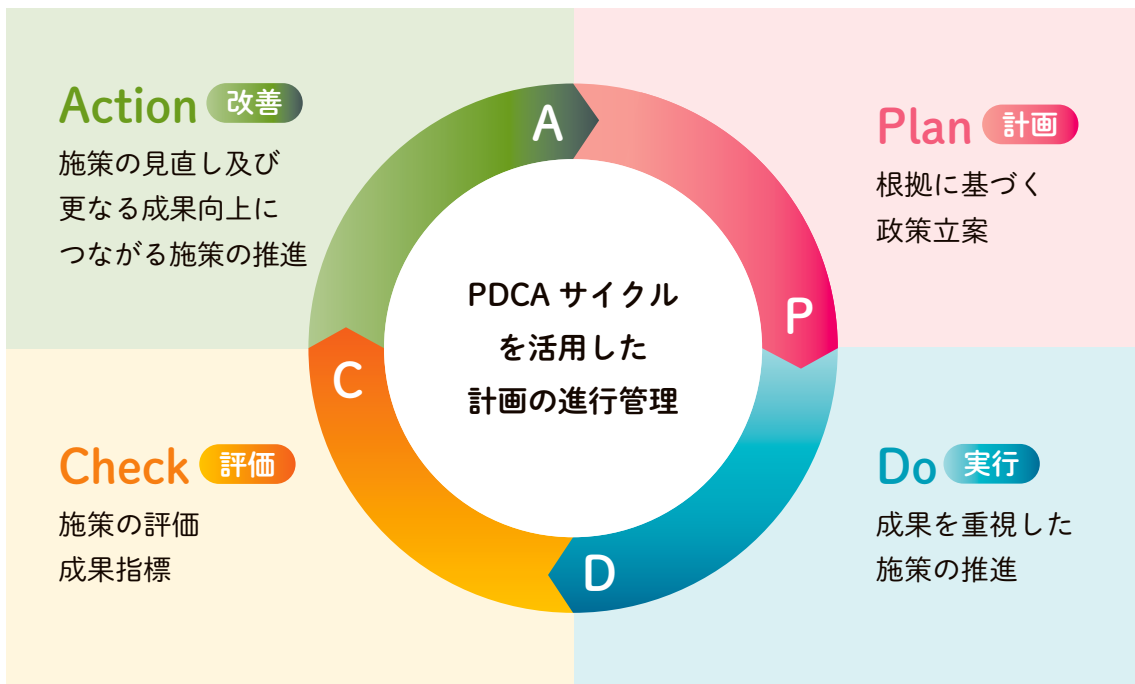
Action 改善

施策の見直し及び
更なる成果向上に
つながる施策の推進

Plan 計画

根拠に基づく
政策立案

A

P

PDCA サイクル
を活用した
計画の進行管理

C

D

Check 評価

施策の評価
成果指標

Do 実行

成果を重視した
施策の推進